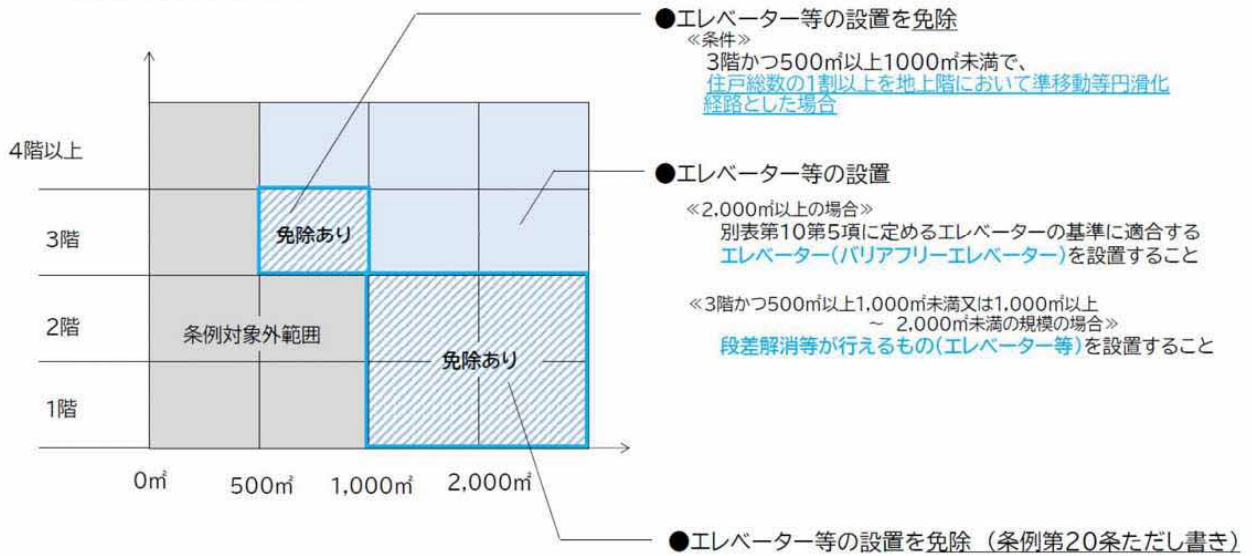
●エレベーター等の設置を免除
≪条件≫
3階かつ500㎡以上1000㎡未満で、住戸総数の1割以上を地上階において準移動等円滑化経路とした場合

4階以上
3階
2階
1階
免除あり
条例対象外範囲
免除あり
0㎡
500㎡
1,000㎡
2,000㎡

●エレベーター等の設置
≪2,000㎡以上の場合≫
別表第10第5項に定めるエレベーターの基準に適合するエレベーター(バリアフリーエレベーター)を設置すること

≪3階かつ500㎡以上1,000㎡未満又は1,000㎡以上 ~ 2,000㎡未満の規模の場合≫
段差解消等が行えるもの(エレベーター等)を設置すること

●エレベーター等の設置を免除(条例第20条ただし書き)